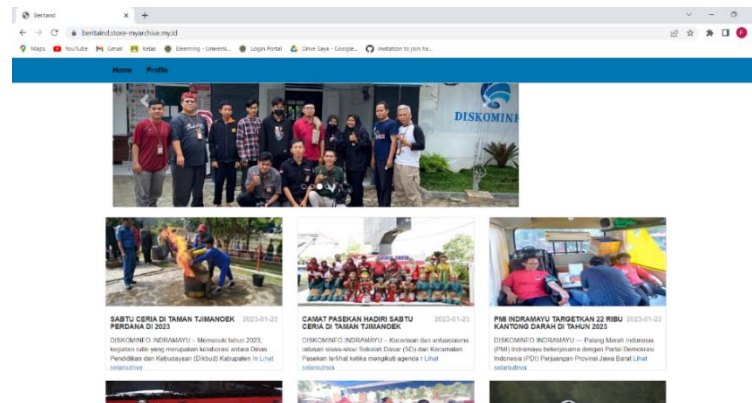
Beritaind

beritaind.store-myarchive.my.id

Maps YouTube Gmail Kelas Elearning - Universi... Login Portal Drive Saya - Google... Invitation to join ka...

Home Profile

DISKOMINFO

SABTU CERIA DI TAMAN TJIMANOEK PERDANA DI 2023 2023-01-23

DISKOMINFO INDRAMAYU – Memasuki tahun 2023, kegiatan rutin yang merupakan kolaborasi antara Dinas Pendidikan dan Kebudayaan (Dikbud) Kabupaten In Lihat selanjutnya

CAMAT PASEKAN HADIRI SABTU CERIA DI TAMAN TJIMANOEK 2023-01-23

DISKOMINFO INDRAMAYU – Keceriaan dan antusiasme ratusan siswa-siswi Sekolah Dasar (SD) dan Kecamatan Pasekan terlihat ketika mengikuti agenda r Lihat selanjutnya

PMI INDRAMAYU TARGETKAN 22 RIBU KANTONG DARAH DI TAHUN 2023 2023-01-23

DISKOMINFO INDRAMAYU – Palang Merah Indonesia (PMI) Indramayu bekerjasama dengan Partai Demokrasi Indonesia (PDI) Perjuangan Provinsi Jawa Barat Lihat selanjutnya